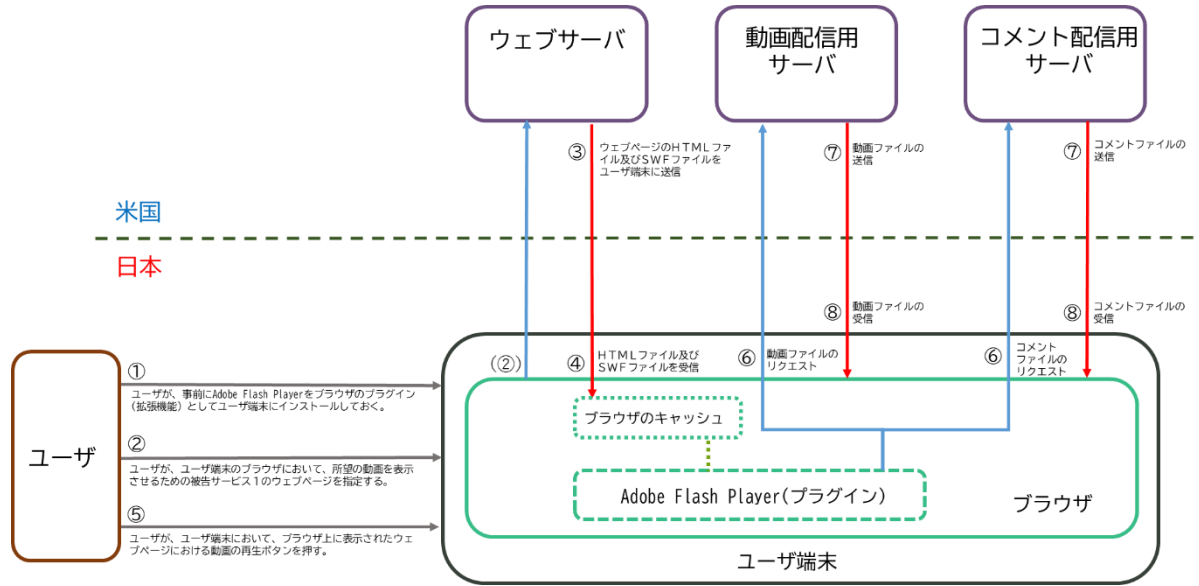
ウェブサーバ

動画配信用サーバ

コメント配信用サーバ

③ ウェブページのＨＴＭＬファイル及びＳＷＦファイルをユーザ端末に送信

⑦ 動画ファイルの送信

⑦ コメントファイルの送信

米国

日本

⑧ 動画ファイルの受信

⑧ コメントファイルの受信

ユーザ

① ユーザが、事前にAdobe Flash Playerをブラウザのプラグイン（拡張機能）としてユーザ端末にインストールしておく。

② ユーザが、ユーザ端末のブラウザにおいて、所望の動画を表示させるための被告サービス１のウェブページを指定する。

⑤ ユーザが、ユーザ端末において、ブラウザ上に表示されたウェブページにおける動画の再生ボタンを押す。

（②）

④ ＨＴＭＬファイル及びＳＷＦファイルを受信

⑥ 動画ファイルのリクエスト

⑥ コメントファイルのリクエスト

ブラウザのキャッシュ

Adobe Flash Player(プラグイン)

ブラウザ

ユーザ端末